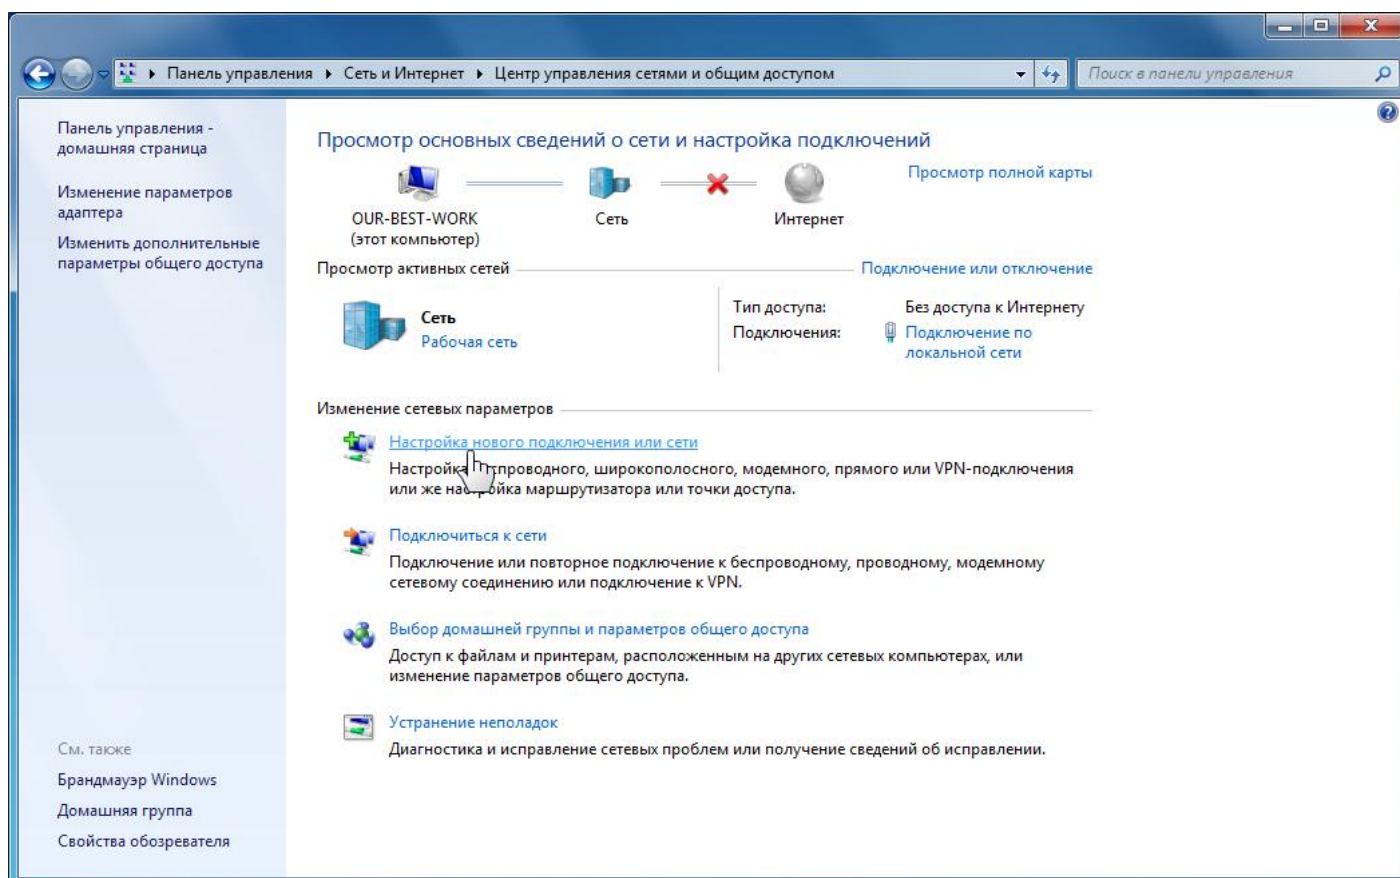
▸ Панель управления ▸ Сеть и Интернет ▸ Центр управления сетями и общим доступом

Поиск в панели управления

Панель управления - домашняя страница

Изменение параметров адаптера

Изменить дополнительные параметры общего доступа

Просмотр основных сведений о сети и настройка подключений

Просмотр полной карты

OUR-BEST-WORK (этот компьютер)

Сеть

Интернет

Просмотр активных сетей

Подключение или отключение

Сеть
Рабочая сеть

Тип доступа: Без доступа к Интернету
Подключения: Подключение по локальной сети

Изменение сетевых параметров

Настройка нового подключения или сети
Настройка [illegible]проводного, широкополосного, модемного, прямого или VPN-подключения или же на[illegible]ройка маршрутизатора или точки доступа.

Подключиться к сети
Подключение или повторное подключение к беспроводному, проводному, модемному сетевому соединению или подключение к VPN.

Выбор домашней группы и параметров общего доступа
Доступ к файлам и принтерам, расположенным на других сетевых компьютерах, или изменение параметров общего доступа.

Устранение неполадок
Диагностика и исправление сетевых проблем или получение сведений об исправлении.

См. также

Брандмауэр Windows

Домашняя группа

Свойства обозревателя